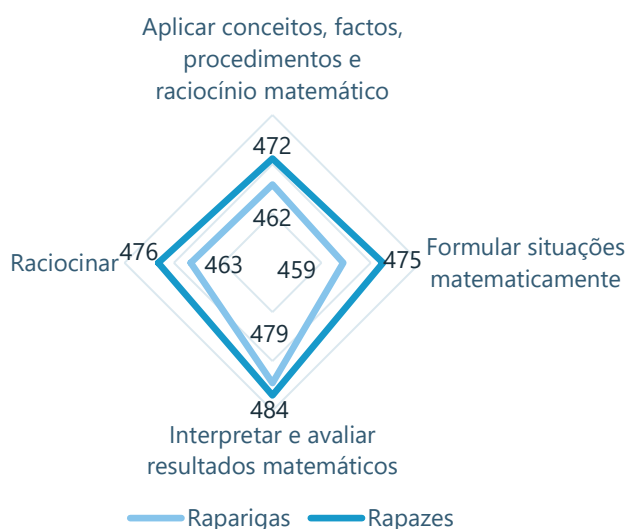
Aplicar conceitos, factos, procedimentos e raciocínio matemático

472

462

Raciocinar 476

463

459

475 Formular situações matematicamente

479

484

Interpretar e avaliar resultados matemáticos

Raparigas Rapazes